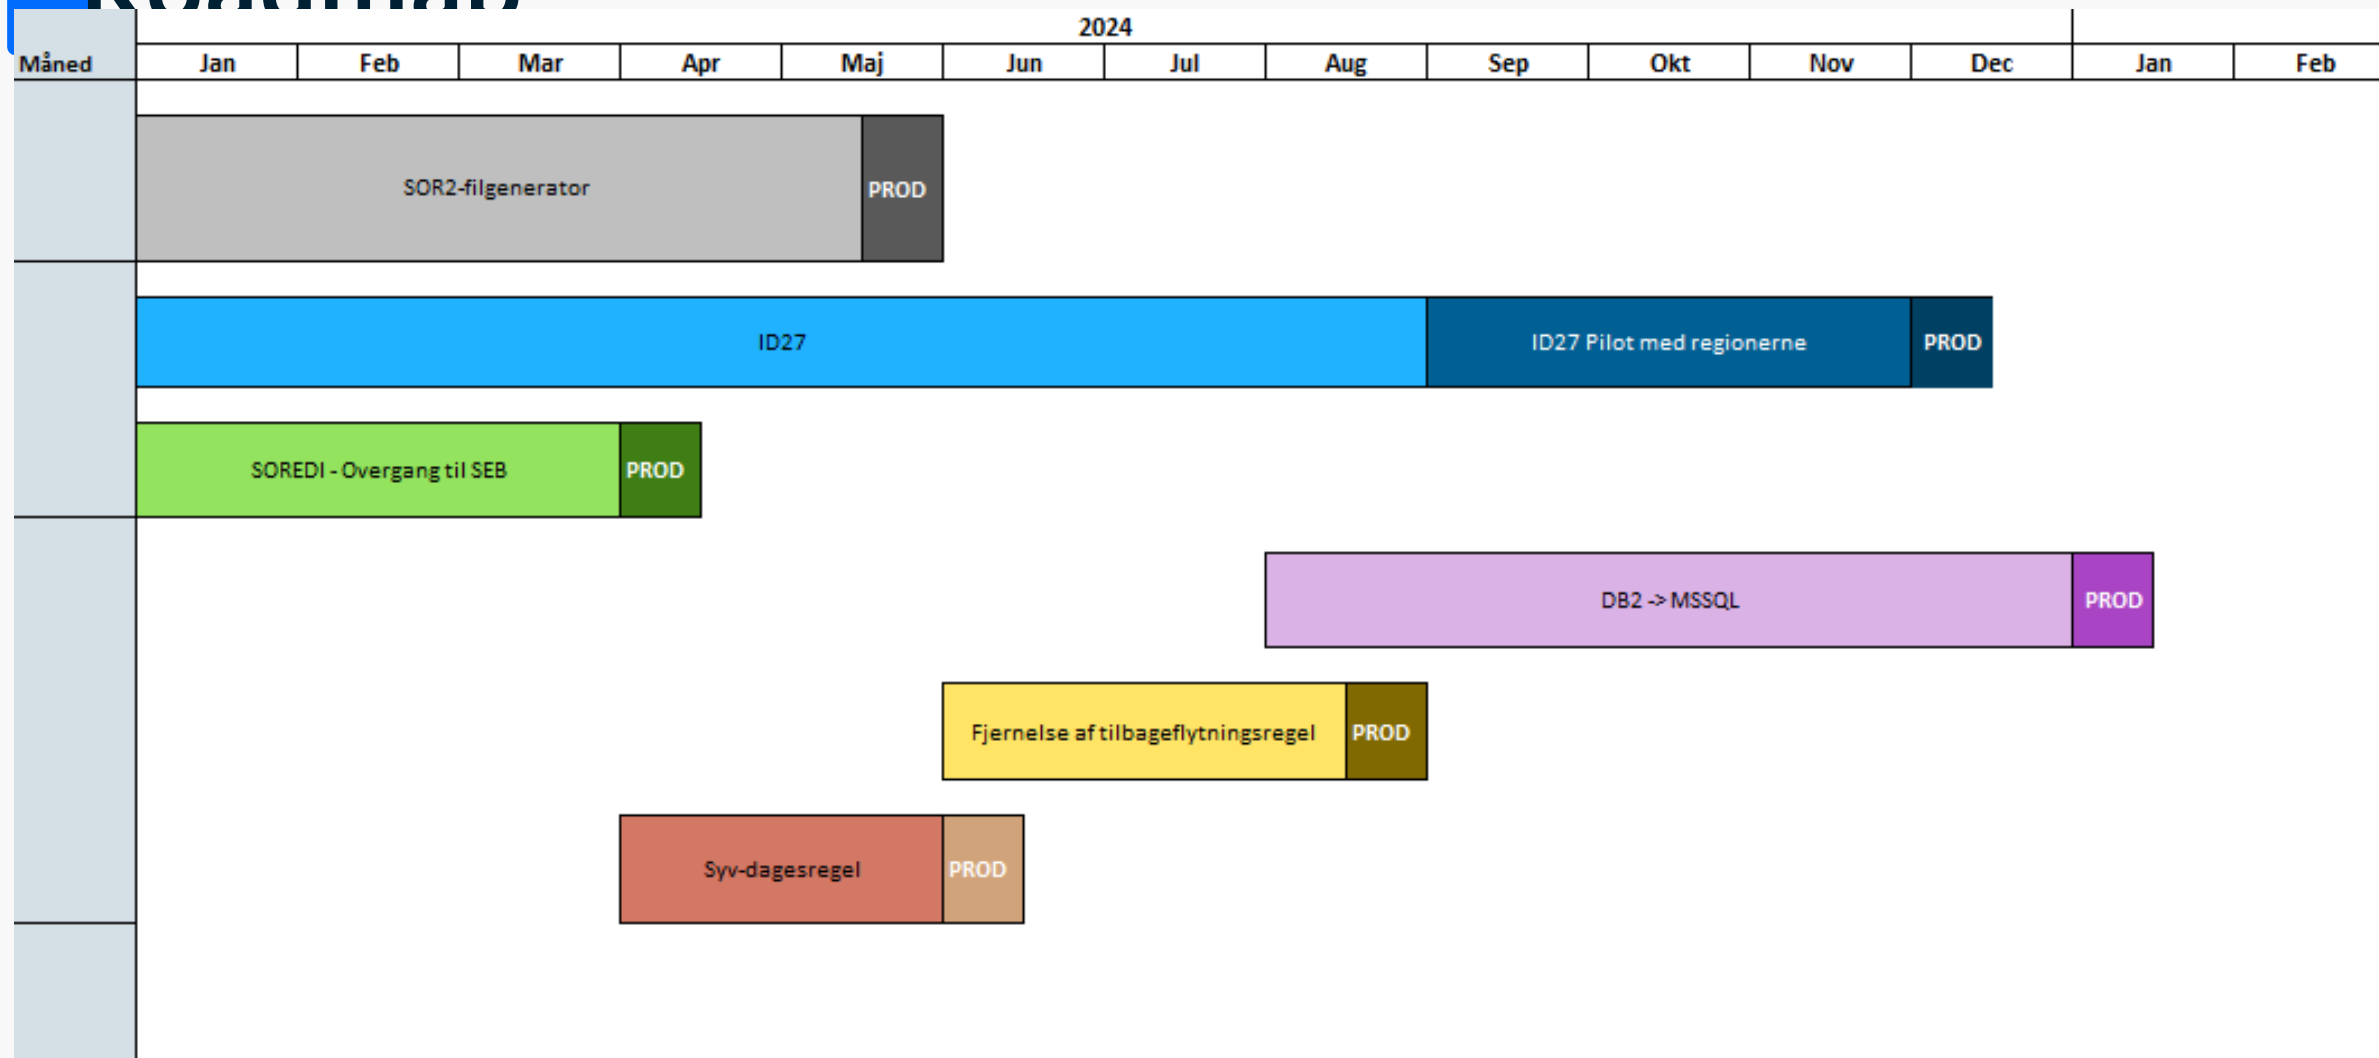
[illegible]

2024

| Måned | Jan | Feb | Mar | Apr | Maj | Jun | Jul | Aug | Sep | Okt | Nov | Dec | Jan | Feb |
|---|---|---|---|---|---|---|---|---|---|---|---|---|---|---|

SOR2-filgenerator PROD

ID27 ID27 Pilot med regionerne PROD

SOREDI - Overgang til SEB PROD

DB2 -> MSSQL PROD

Fjernelse af tilbageflytningsregel PROD

Syv-dagesregel PROD